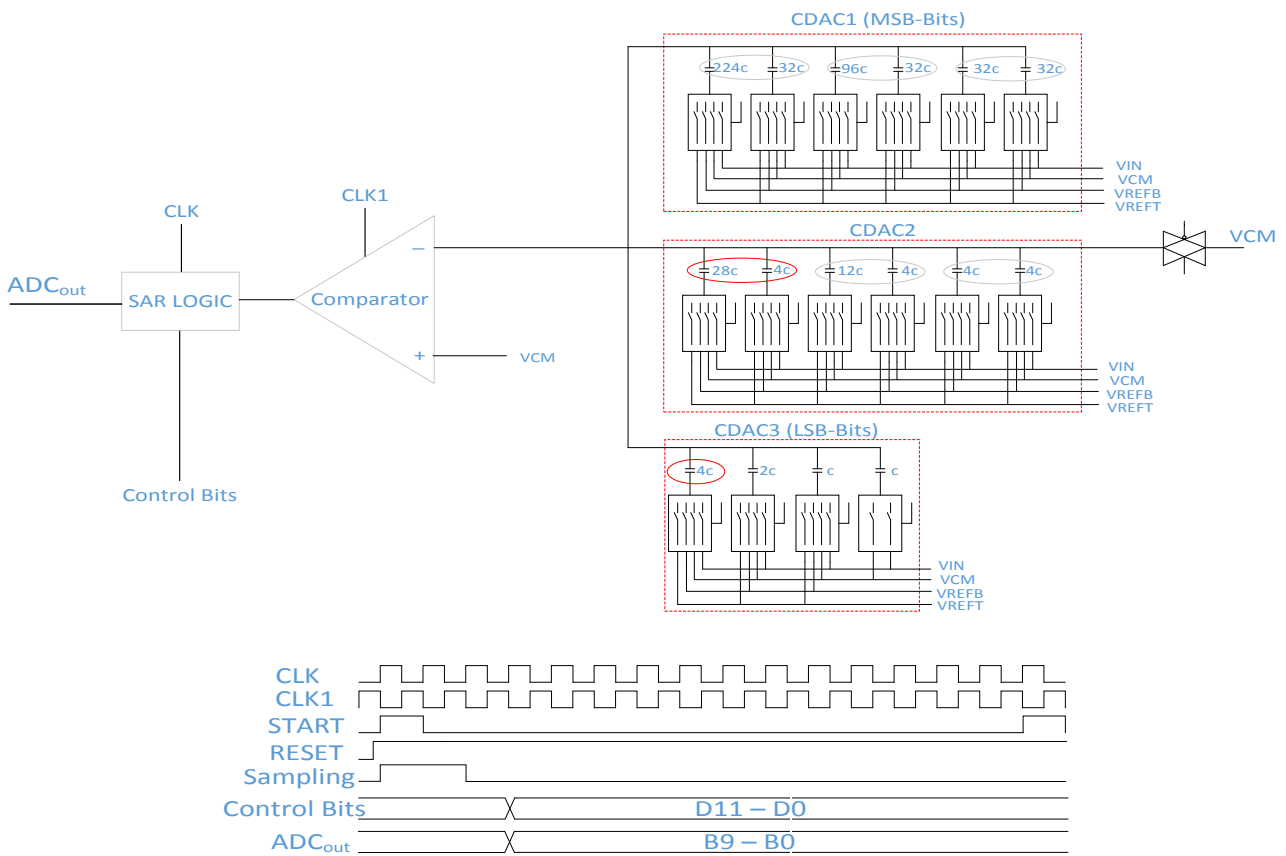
CDAC1 (MSB-Bits)

224c 32c 96c 32c 32c 32c

VIN
VCM
VREFB
VREFT

CLK1

CLK

$ADC_{out}$

SAR LOGIC

Comparator

–

+

VCM

CDAC2

VCM

28c 4c 12c 4c 4c 4c

VIN
VCM
VREFB
VREFT

Control Bits

CDAC3 (LSB-Bits)

4c 2c c c

VIN
VCM
VREFB
VREFT

CLK
CLK1
START
RESET
Sampling
Control Bits
$ADC_{out}$

D11 – D0

B9 – B0